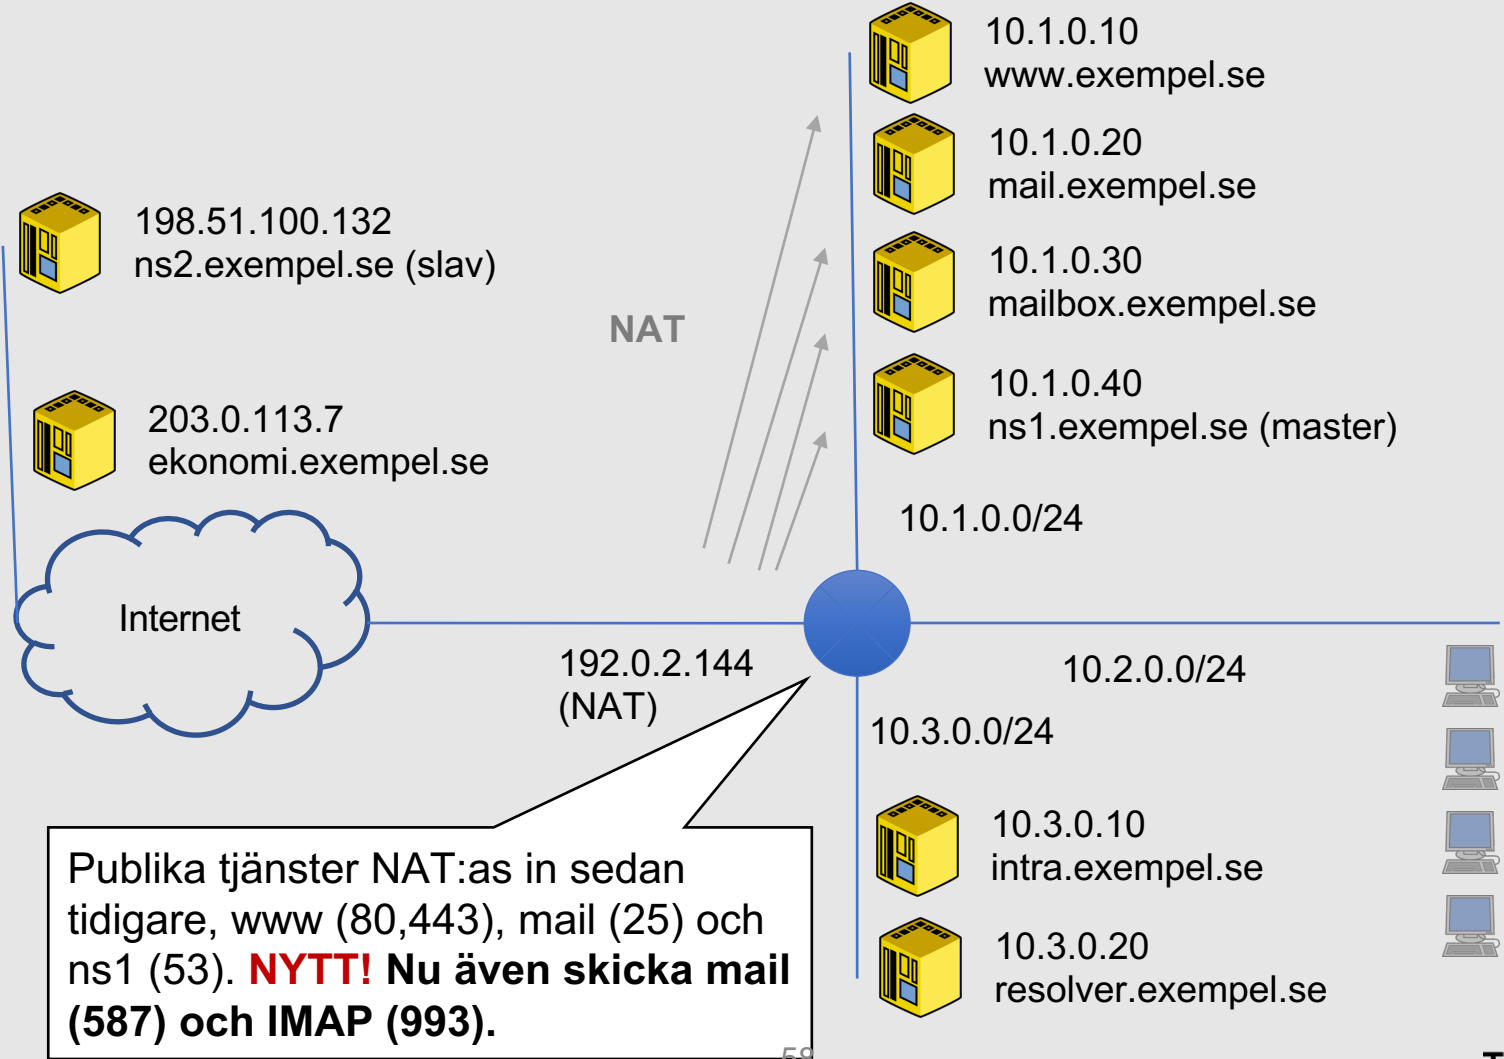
10.1.0.10
www.exempel.se

10.1.0.20
mail.exempel.se

10.1.0.30
mailbox.exempel.se

10.1.0.40
ns1.exempel.se (master)

198.51.100.132
ns2.exempel.se (slav)

NAT

203.0.113.7
ekonomi.exempel.se

10.1.0.0/24

Internet

192.0.2.144
(NAT)

10.2.0.0/24

10.3.0.0/24

10.3.0.10
intra.exempel.se

10.3.0.20
resolver.exempel.se

Publika tjänster NAT:as in sedan tidigare, www (80,443), mail (25) och ns1 (53). NYTT! Nu även skicka mail (587) och IMAP (993).

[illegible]